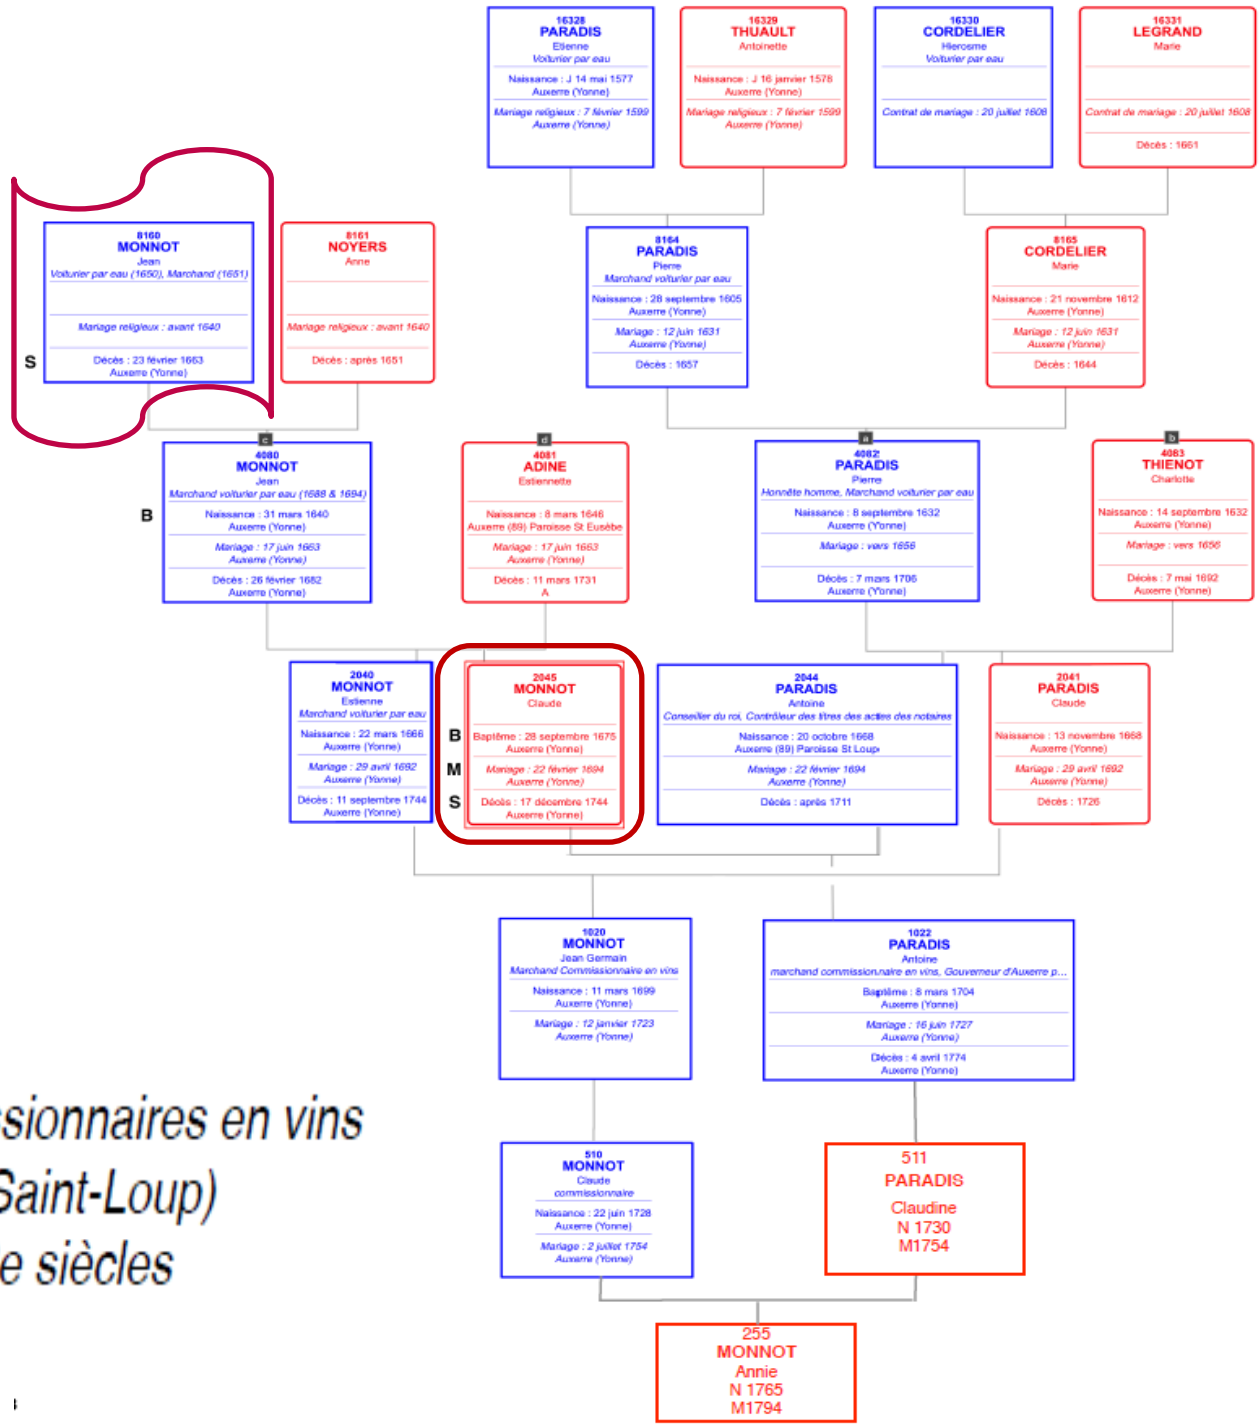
16328
PARADIS
Etienne
Voiturier par eau
Naissance : J 14 mai 1577
Auxerre (Yonne)
Mariage religieux : 7 février 1599
Auxerre (Yonne)

16329
THUAULT
Antoinette
Naissance : J 16 janvier 1578
Auxerre (Yonne)
Mariage religieux : 7 février 1599
Auxerre (Yonne)

16330
CORDELIER
Hierosme
Voiturier par eau
Contrat de mariage : 20 juillet 1608

16331
LEGRAND
Marie
Contrat de mariage : 20 juillet 1608
Décès : 1651

8160
MONNOT
Jean
Voiturier par eau (1650), Marchand (1651)
Mariage religieux : avant 1640
Décès : 23 février 1663
Auxerre (Yonne)

S

8161
NOYERS
Anne
Mariage religieux : avant 1640
Décès : après 1651

8164
PARADIS
Pierre
Marchand voiturier par eau
Naissance : 28 septembre 1605
Auxerre (Yonne)
Mariage : 12 juin 1631
Auxerre (Yonne)
Décès : 1657

8165
CORDELIER
Marie
Naissance : 21 novembre 1612
Auxerre (Yonne)
Mariage : 12 juin 1631
Auxerre (Yonne)
Décès : 1644

c
4080
MONNOT
Jean
Marchand voiturier par eau (1688 & 1694)
Naissance : 31 mars 1640
Auxerre (Yonne)
Mariage : 17 juin 1663
Auxerre (Yonne)
Décès : 26 février 1682
Auxerre (Yonne)

B

d
4081
ADINE
Estiennette
Naissance : 8 mars 1646
Auxerre (89) Paroisse St Eusèbe
Mariage : 17 juin 1663
Auxerre (Yonne)
Décès : 11 mars 1731
A

a
4082
PARADIS
Pierre
Honnête homme, Marchand voiturier par eau
Naissance : 8 septembre 1632
Auxerre (Yonne)
Mariage : vers 1656
Décès : 7 mars 1706
Auxerre (Yonne)

b
4083
THIENOT
Charlotte
Naissance : 14 septembre 1632
Auxerre (Yonne)
Mariage : vers 1656
Décès : 7 mai 1692
Auxerre (Yonne)

2040
MONNOT
Estienne
Marchand voiturier par eau
Naissance : 22 mars 1666
Auxerre (Yonne)
Mariage : 29 avril 1692
Auxerre (Yonne)
Décès : 11 septembre 1744
Auxerre (Yonne)

2045
MONNOT
Claude
B
Baptême : 28 septembre 1675
Auxerre (Yonne)
M
Mariage : 22 février 1694
Auxerre (Yonne)
S
Décès : 17 décembre 1744
Auxerre (Yonne)

2044
PARADIS
Antoine
Conseiller du roi, Contrôleur des titres des actes des notaires
Naissance : 20 octobre 1668
Auxerre (89) Paroisse St Loup
Mariage : 22 février 1694
Auxerre (Yonne)
Décès : après 1711

2041
PARADIS
Claude
Naissance : 13 novembre 1668
Auxerre (Yonne)
Mariage : 29 avril 1692
Auxerre (Yonne)
Décès : 1726

1020
MONNOT
Jean Germain
Marchand Commissionnaire en vins
Naissance : 11 mars 1699
Auxerre (Yonne)
Mariage : 12 janvier 1723
Auxerre (Yonne)

1022
PARADIS
Antoine
marchand commissionnaire en vins, Gouverneur d'Auxerre p...
Baptême : 8 mars 1704
Auxerre (Yonne)
Mariage : 16 juin 1727
Auxerre (Yonne)
Décès : 4 avril 1774
Auxerre (Yonne)

sionnaires en vins
Saint-Loup)
e siècles

510
MONNOT
Claude
commissionnaire
Naissance : 22 juin 1728
Auxerre (Yonne)
Mariage : 2 juillet 1754
Auxerre (Yonne)

511
PARADIS
Claudine
N 1730
M1754

255
MONNOT
Annie
N 1765
M1794